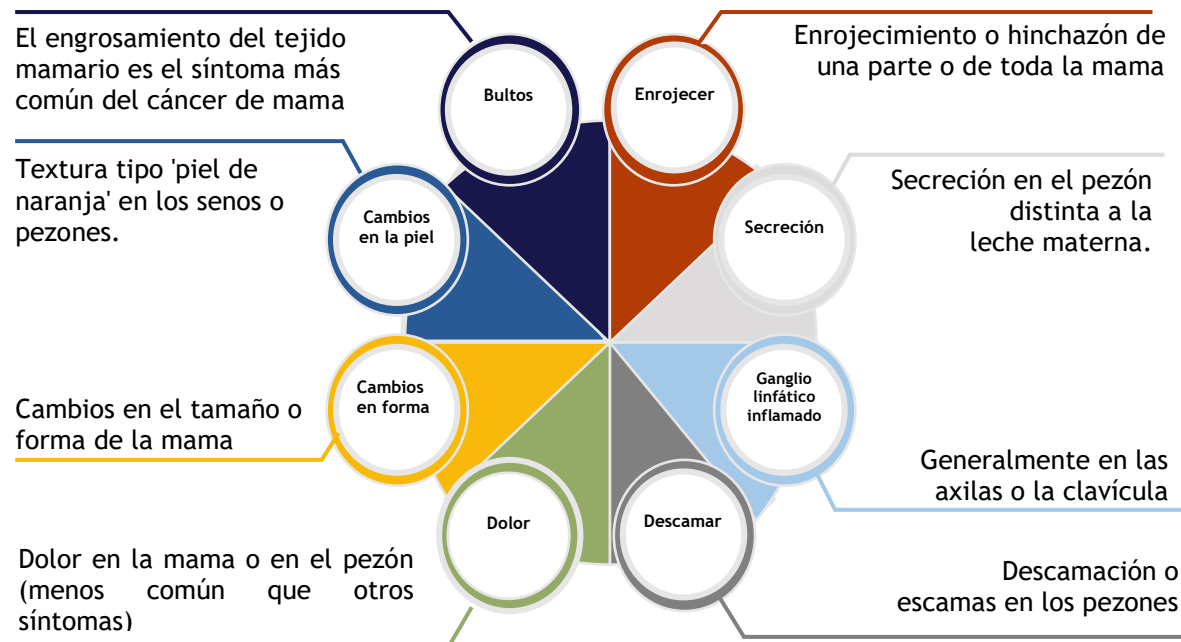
El engrosamiento del tejido mamario es el síntoma más común del cáncer de mama

Bultos

Enrojecer

Enrojecimiento o hinchazón de una parte o de toda la mama

Textura tipo 'piel de naranja' en los senos o pezones.

Cambios en la piel

Secreción

Secreción en el pezón distinta a la leche materna.

Cambios en forma

Ganglio linfático inflamado

Cambios en el tamaño o forma de la mama

Generalmente en las axilas o la clavícula

Dolor

Descamar

Dolor en la mama o en el pezón (menos común que otros síntomas)

Descamación o escamas en los pezones